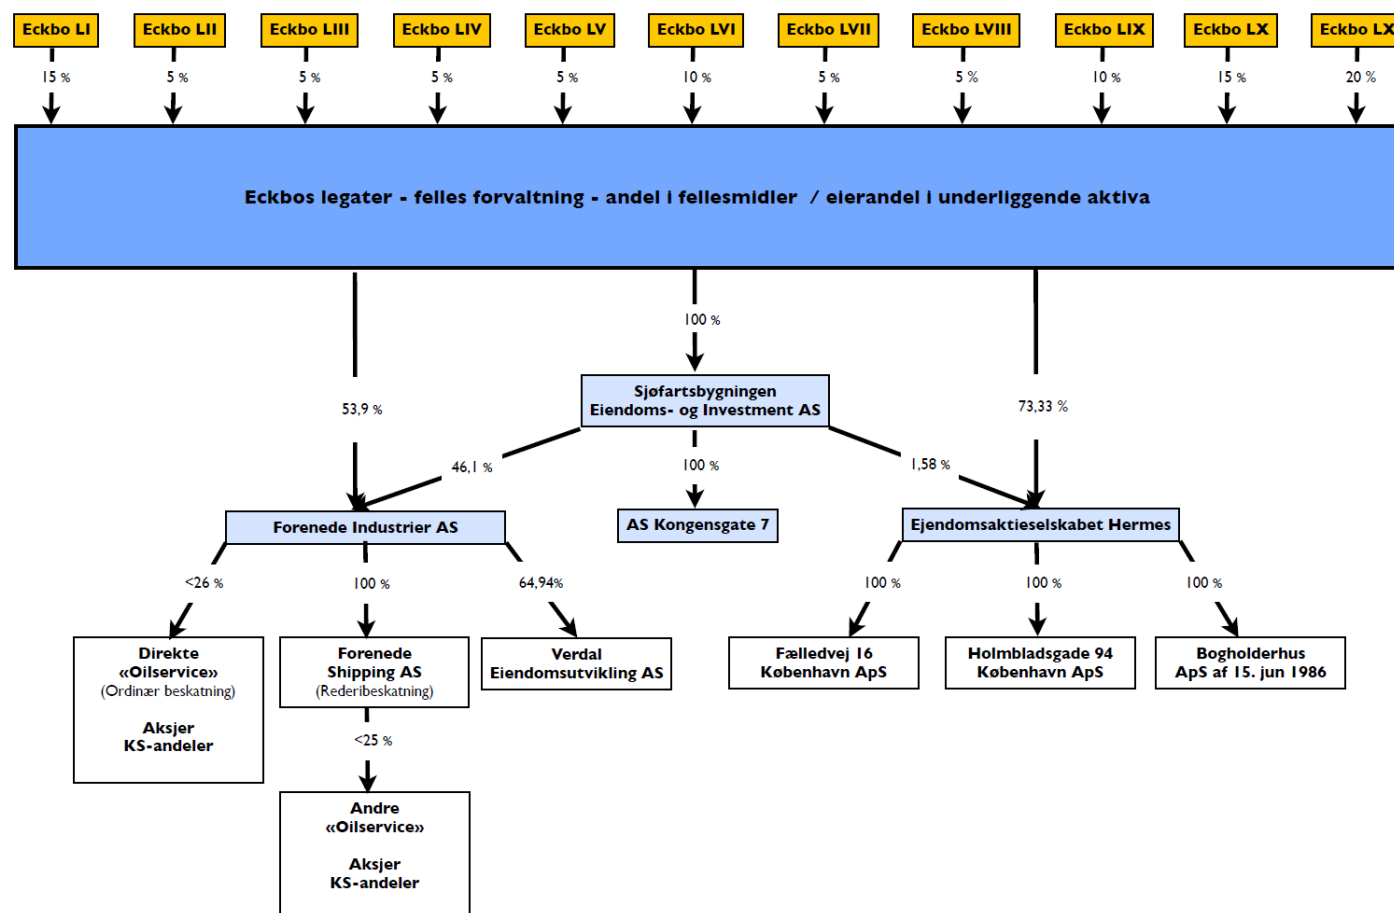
Eckbo LI
15 %
Eckbo LII
5 %
Eckbo LIII
5 %
Eckbo LIV
5 %
Eckbo LV
5 %
Eckbo LVI
10 %
Eckbo LVII
5 %
Eckbo LVIII
5 %
Eckbo LIX
10 %
Eckbo LX
15 %
Eckbo LX
20 %

Eckbos legater - felles forvaltning - andel i fellesmidler / eierandel i underliggende aktiva

53,9 %
100 %
73,33 %

Sjøfartsbygningen Eiendoms- og Investment AS

46,1 %
100 %
1,58 %

Forenede Industrier AS

AS Kongensgate 7

Ejendomsaktieselskabet Hermes

<26 %
100 %
64,94%
100 %
100 %
100 %

Direkte «Oilservice» (Ordinær beskatning)

Aksjer KS-andeler

Forenede Shipping AS (Rederibeskatning)

Verdal Eiendomsutvikling AS

Fælledvej 16 København ApS

Holmbladsgade 94 København ApS

Bogholderhus ApS af 15. jun 1986

<25 %

Andre «Oilservice»

Aksjer KS-andeler